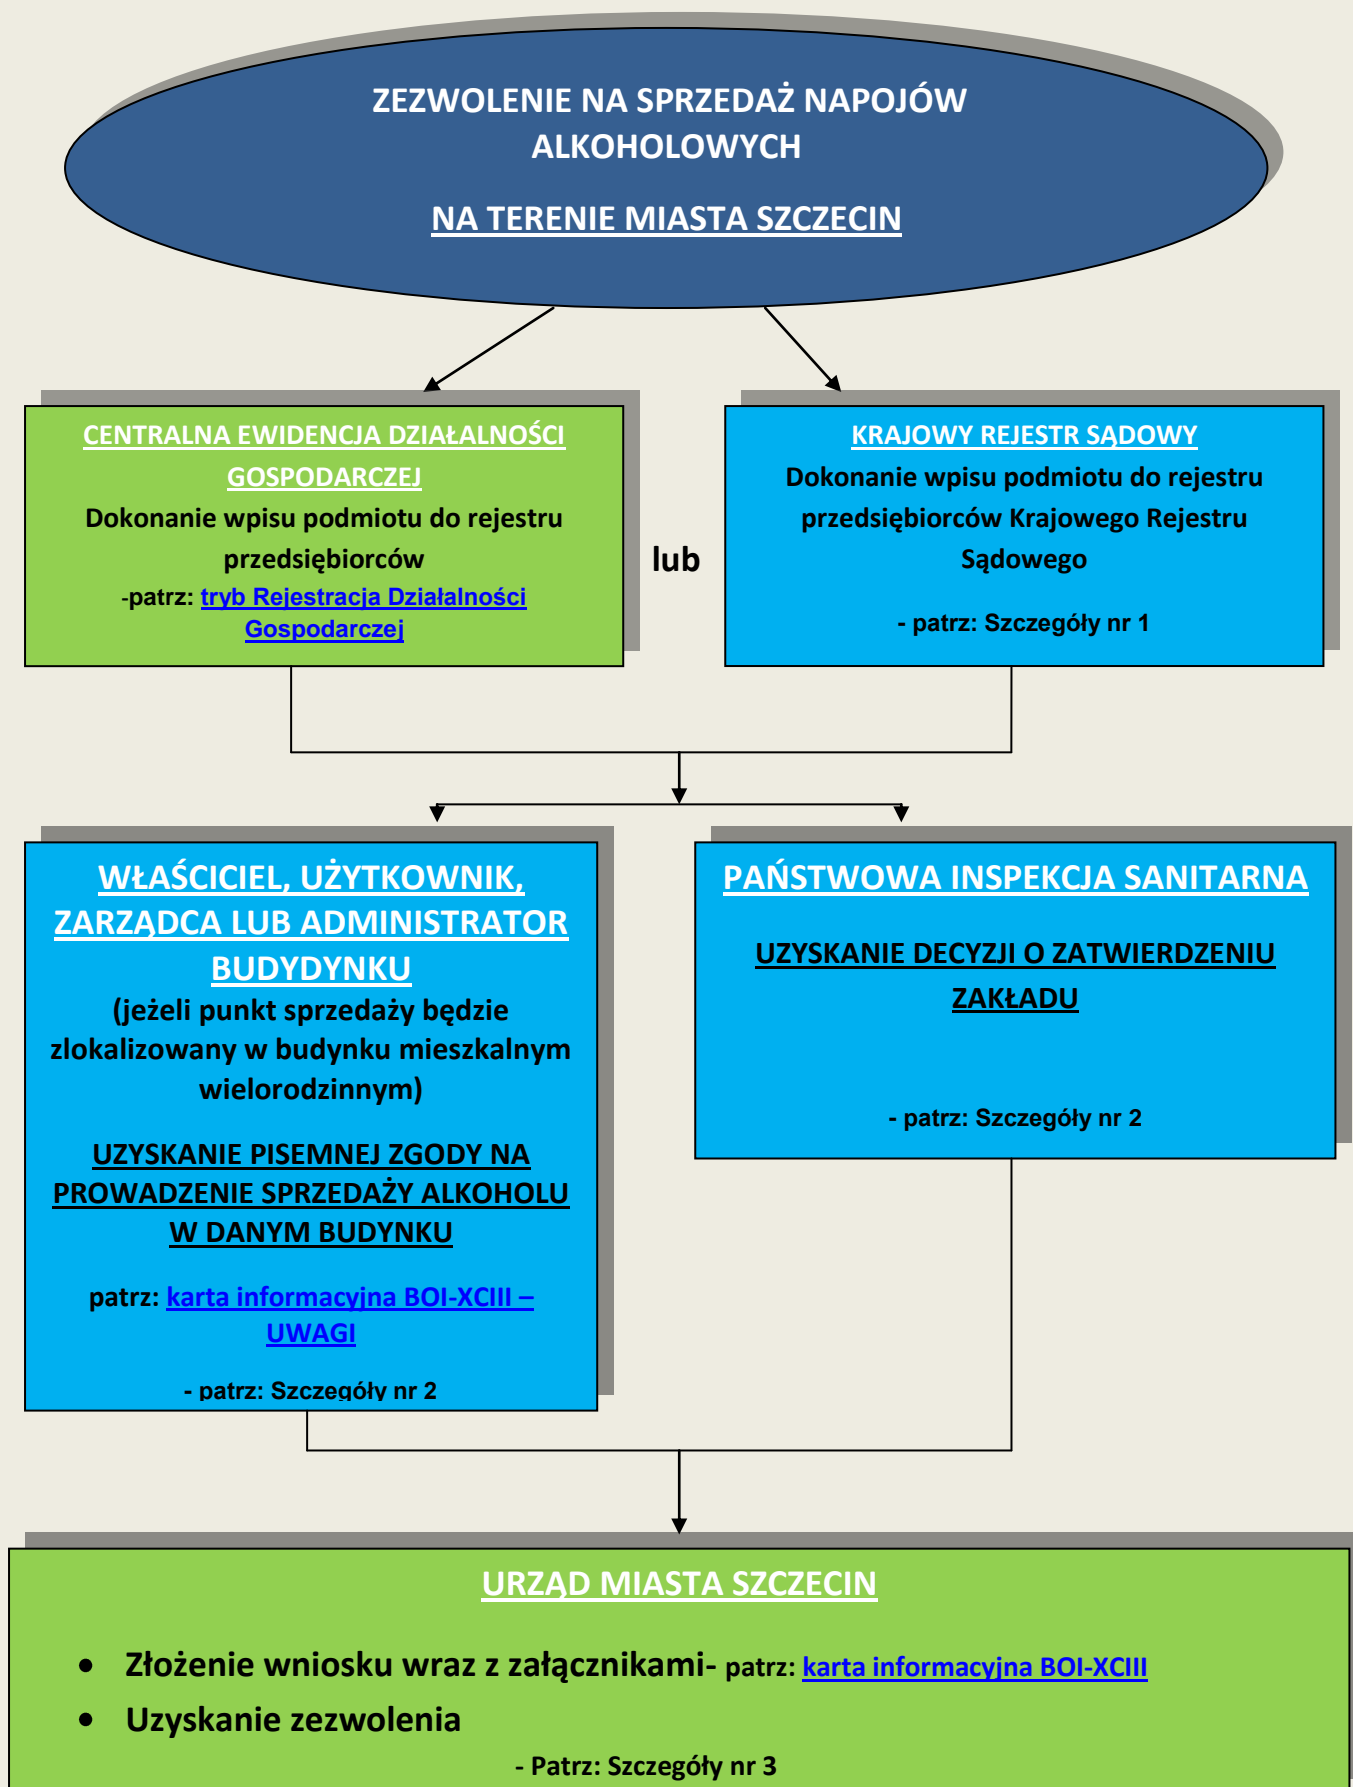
ZEZWOLENIE NA SPRZEDAŻ NAPOJÓW ALKOHOLOWYCH

NA TERENIE MIASTA SZCZECIN

CENTRALNA EWIDENCJA DZIAŁALNOŚCI GOSPODARCZEJ

Dokonanie wpisu podmiotu do rejestru przedsiębiorców

-patrz: tryb Rejestracja Działalności Gospodarczej

lub

KRAJOWY REJESTR SĄDOWY

Dokonanie wpisu podmiotu do rejestru przedsiębiorców Krajowego Rejestru Sądowego

- patrz: Szczegóły nr 1

WŁAŚCICIEL, UŻYTKOWNIK, ZARZĄDCA LUB ADMINISTRATOR BUDYDYNKU

(jeżeli punkt sprzedaży będzie zlokalizowany w budynku mieszkalnym wielorodzinnym)

UZYSKANIE PISEMNEJ ZGODY NA PROWADZENIE SPRZEDAŻY ALKOHOLU W DANYM BUDYNKU

patrz: karta informacyjna BOI-XCIII – UWAGI

- patrz: Szczegóły nr 2

PAŃSTWOWA INSPEKCJA SANITARNA

UZYSKANIE DECYZJI O ZATWIERDZENIU ZAKŁADU

- patrz: Szczegóły nr 2

URZĄD MIASTA SZCZECIN

• Złożenie wniosku wraz z załącznikami- patrz: karta informacyjna BOI-XCIII
• Uzyskanie zezwolenia

- Patrz: Szczegóły nr 3